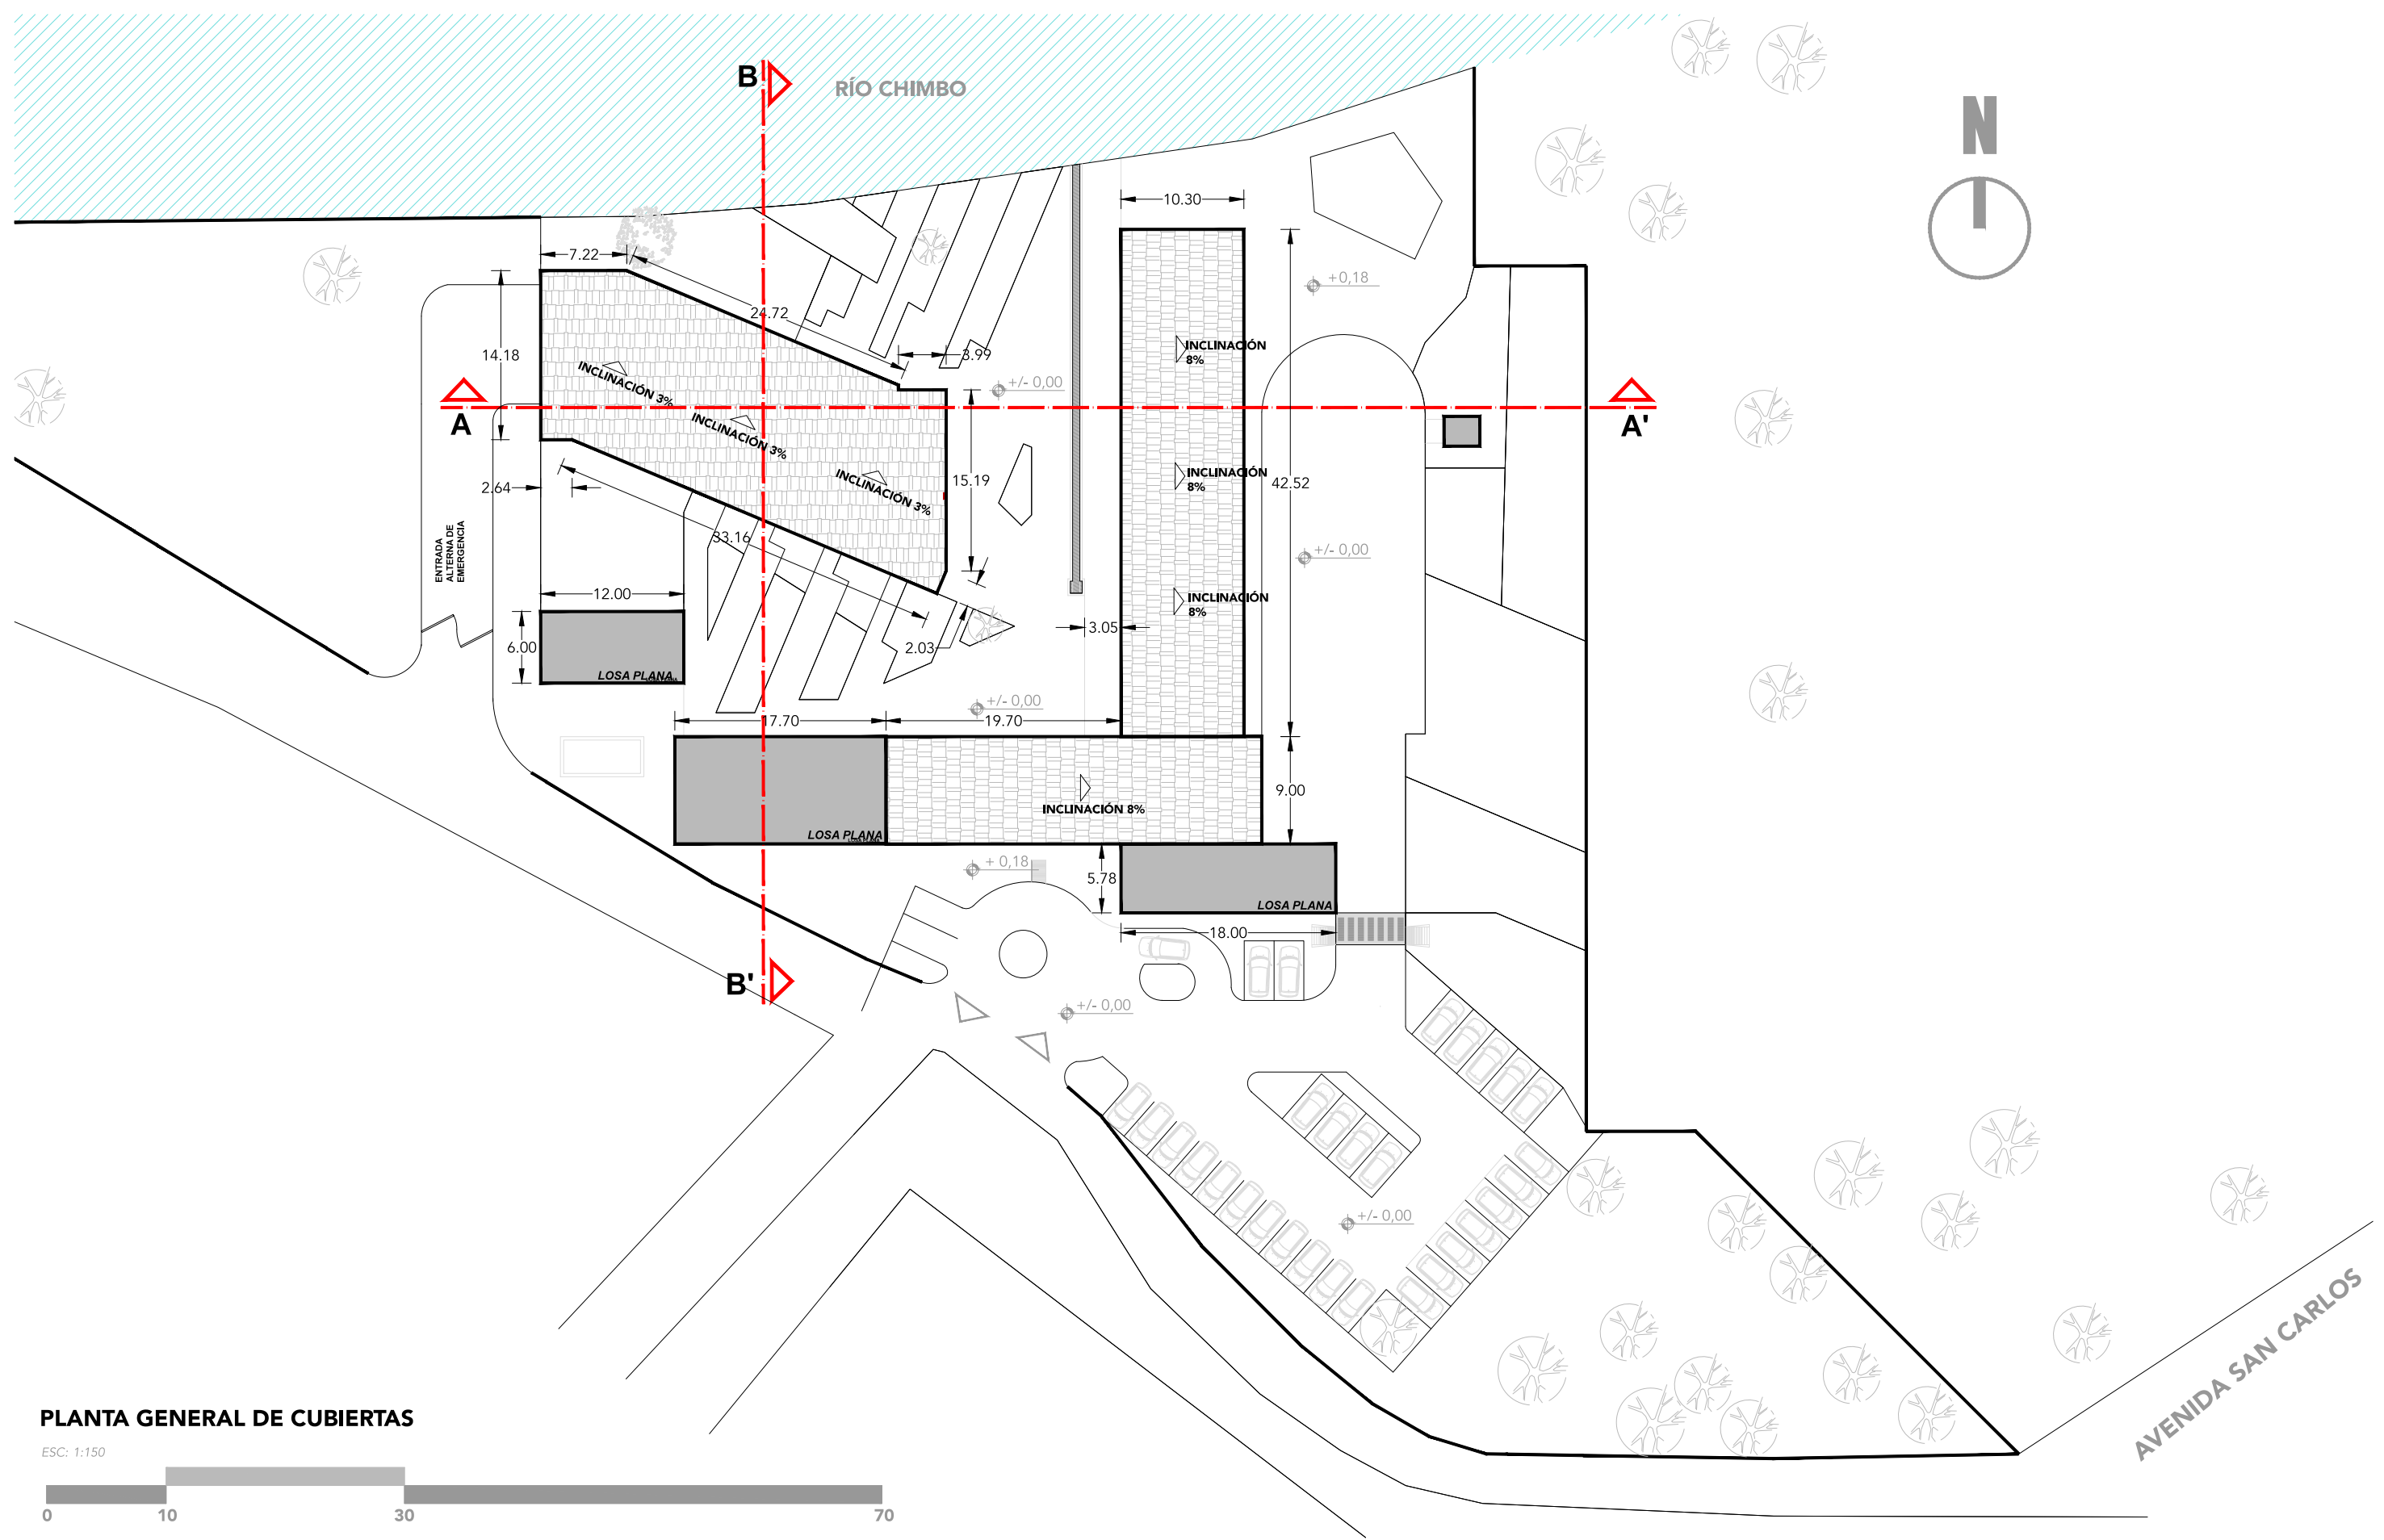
B
RÍO CHIMBO
N
10.30
7.22
24.72
14.18
3.99
+0,18
+/- 0,00
INCLINACIÓN 3%
INCLINACIÓN 3%
INCLINACIÓN 3%
INCLINACIÓN 8%
INCLINACIÓN 8%
INCLINACIÓN 8%
A
A'
2.64
15.19
42.52
33.16
+/- 0,00
ENTRADA ALTERNA DE EMERGENCIA
12.00
6.00
2.03
3.05
LOSA PLANA
+/- 0,00
17.70
19.70
9.00
INCLINACIÓN 8%
LOSA PLANA
+ 0,18
5.78
LOSA PLANA
18.00
B'
+/- 0,00
+/- 0,00
AVENIDA SAN CARLOS
PLANTA GENERAL DE CUBIERTAS
ESC: 1:150
0
10
30
70